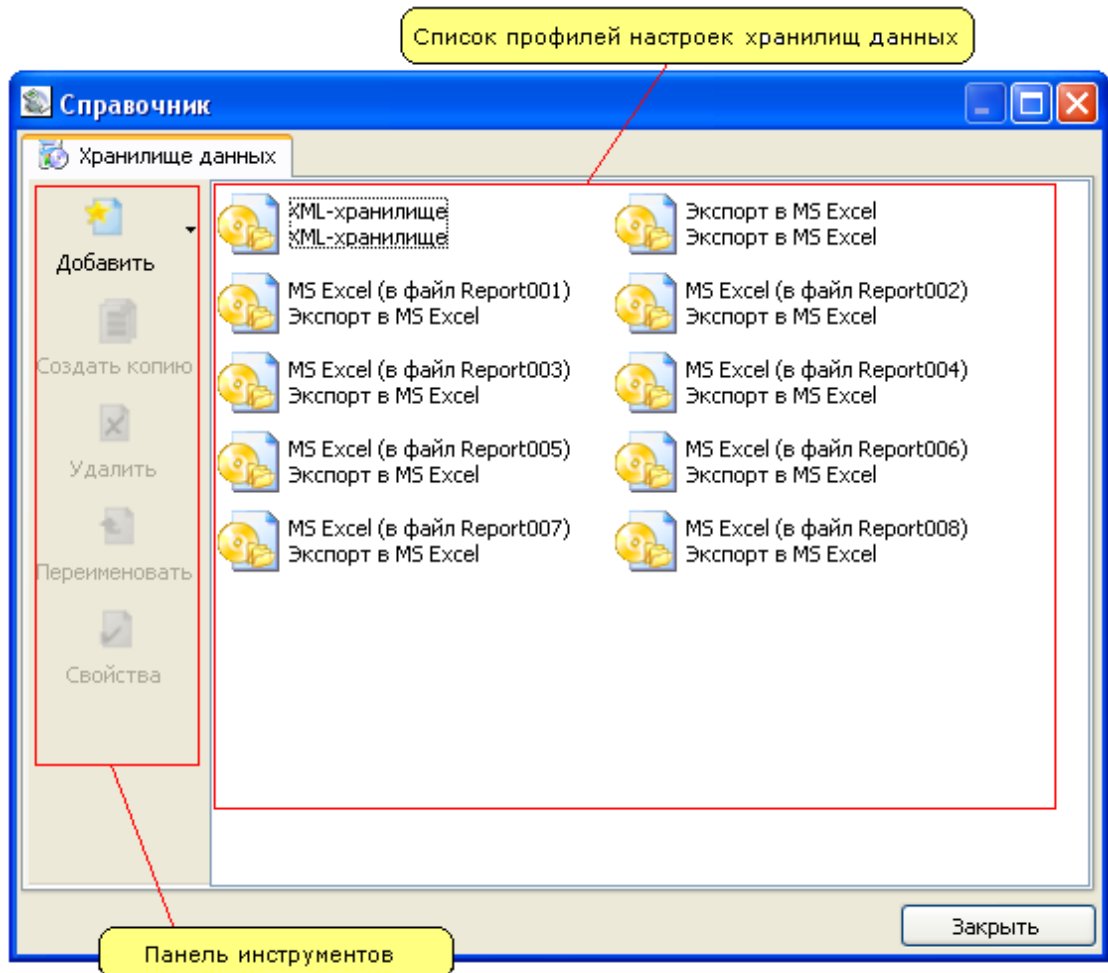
Список профилей настроек хранилищ данных

Справочник

Хранилище данных

Добавить

Создать копию

Удалить

Переименовать

Свойства

XML-хранилище
XML-хранилище

Экспорт в MS Excel
Экспорт в MS Excel

MS Excel (в файл Report001)
Экспорт в MS Excel

MS Excel (в файл Report002)
Экспорт в MS Excel

MS Excel (в файл Report003)
Экспорт в MS Excel

MS Excel (в файл Report004)
Экспорт в MS Excel

MS Excel (в файл Report005)
Экспорт в MS Excel

MS Excel (в файл Report006)
Экспорт в MS Excel

MS Excel (в файл Report007)
Экспорт в MS Excel

MS Excel (в файл Report008)
Экспорт в MS Excel

Закрыть

Панель инструментов